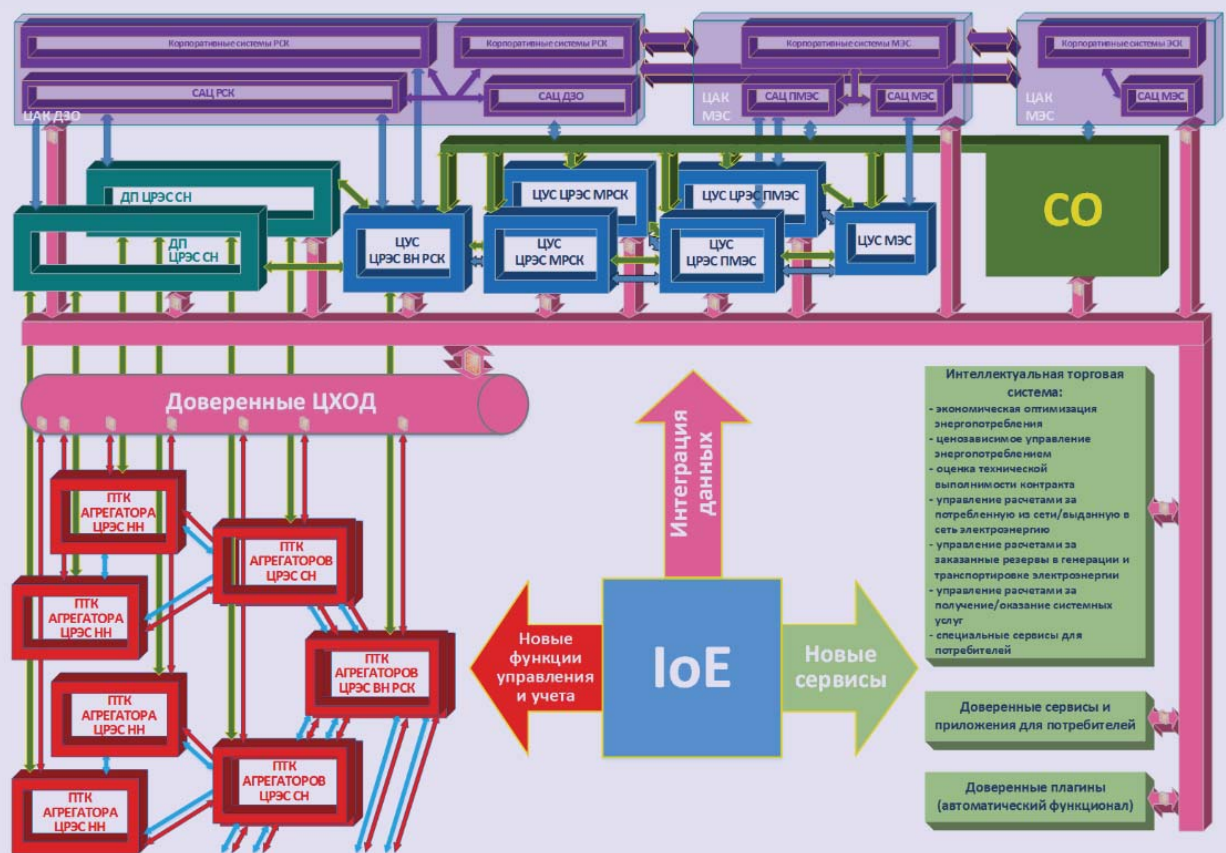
Корпоративные системы РСК

Корпоративные системы РСК

Корпоративные системы МЭС

Корпоративные системы ЭСК

САЦ РСК

САЦ ДЗО

ЦАК ДЗО

ЦАК МЭС

САЦ ПМЭС

САЦ МЭС

ЦАК МЭС

САЦ МЭС

ДП ЦРЭС СН

ДП ЦРЭС СН

ЦУС ЦРЭС ВН РСК

ЦУС ЦРЭС МРСК

ЦУС ЦРЭС МРСК

ЦУС ЦРЭС ПМЭС

ЦУС ЦРЭС ПМЭС

ЦУС МЭС

СО

Доверенные ЦХОД

Интеграция данных

Интеллектуальная торговая система:
- экономическая оптимизация энергопотребления
- ценозависимое управление энергопотреблением
- оценка технической выполнимости контракта
- управление расчетами за потребленную из сети/выданную в сеть электроэнергию
- управление расчетами за заказанные резервы в генерации и транспортировке электроэнергии
- управление расчетами за получение/оказание системных услуг
- специальные сервисы для потребителей

ПТК АГРЕГАТОРА ЦРЭС НН

ПТК АГРЕГАТОРОВ ЦРЭС СН

ПТК АГРЕГАТОРА ЦРЭС НН

ПТК АГРЕГАТОРОВ ЦРЭС ВН РСК

ПТК АГРЕГАТОРА ЦРЭС НН

ПТК АГРЕГАТОРОВ ЦРЭС СН

ПТК АГРЕГАТОРА ЦРЭС НН

Новые функции управления и учета

IoE

Новые сервисы

Доверенные сервисы и приложения для потребителей

Доверенные плагины (автоматический функционал)